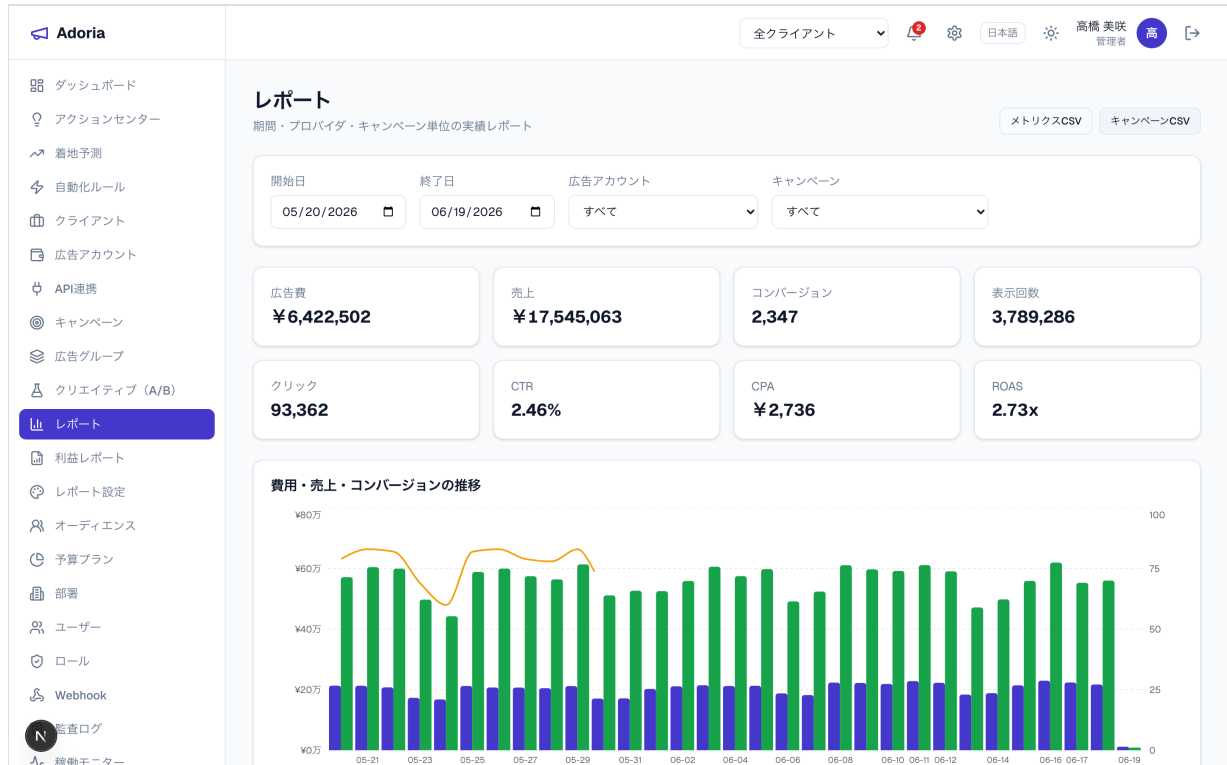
Adoria

全クライアント 2 日本語 高橋 美咲 管理者 高

ダッシュボード
アクションセンター
着地予測
自動化ルール
クライアント
広告アカウント
API連携
キャンペーン
広告グループ
クリエイティブ（A/B）
レポート
利益レポート
レポート設定
オーディエンス
予算プラン
部署
ユーザー
ロール
Webhook
監査ログ
稼働モニター

レポート
期間・プロバイダ・キャンペーン単位の実績レポート

メトリクスCSV キャンペーンCSV

開始日
05/20/2026
終了日
06/19/2026
広告アカウント
すべて
キャンペーン
すべて

| 広告費 | 売上 | コンバージョン | 表示回数 |
|---|---|---|---|
| ￥6,422,502 | ￥17,545,063 | 2,347 | 3,789,286 |
| クリック | CTR | CPA | ROAS |
| 93,362 | 2.46% | ￥2,736 | 2.73x |

費用・売上・コンバージョンの推移

¥80万 ¥60万 ¥40万 ¥20万 ¥0万
100 75 50 25 0
05-21 05-23 05-25 05-27 05-29 05-31 06-02 06-04 06-06 06-08 06-10 06-11 06-12 06-14 06-16 06-17 06-19